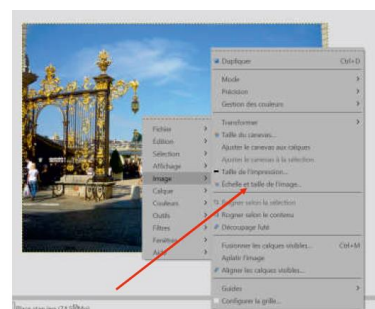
Fichier
Édition
Sélection
Affichage
Image
Calque
Couleurs
Outils
Filtres
Fenêtres
Aide

Dupliquer Ctrl+D
Mode
Précision
Gestion des couleurs
Transformer
Taille du canevas...
Ajuster le canevas aux calques
Ajuster le canevas à la sélection
Taille de l'impression...
Échelle et taille de l'image...
Rogner selon la sélection
Rogner selon le contenu
Découpage futé
Fusionner les calques visibles... Ctrl+M
Aplatir l'image
Aligner les calques visibles...
Guides
Configurer la grille...

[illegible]